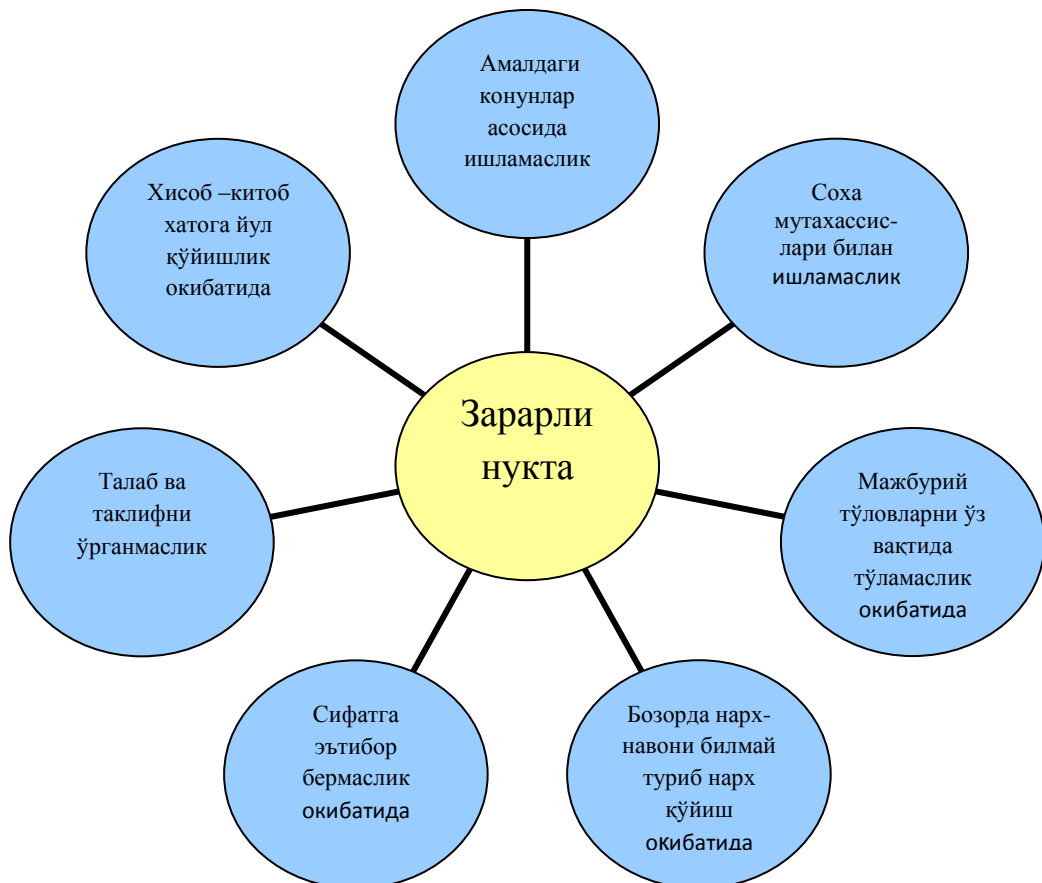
Амалдаги конунлар асосида ишламаслик

Хисоб –китоб хатога йул қўйишлик окибатида

Соха мутахассислари билан ишламаслик

Зарарли нукта

Талаб ва таклифни ўрганмаслик

Мажбурий тўловларни ўз вақтида тўламаслик окибатида

Сифатга эътибор бермаслик окибатида

Бозорда нархнавони билмай туриб нарх қўйиш окибатида